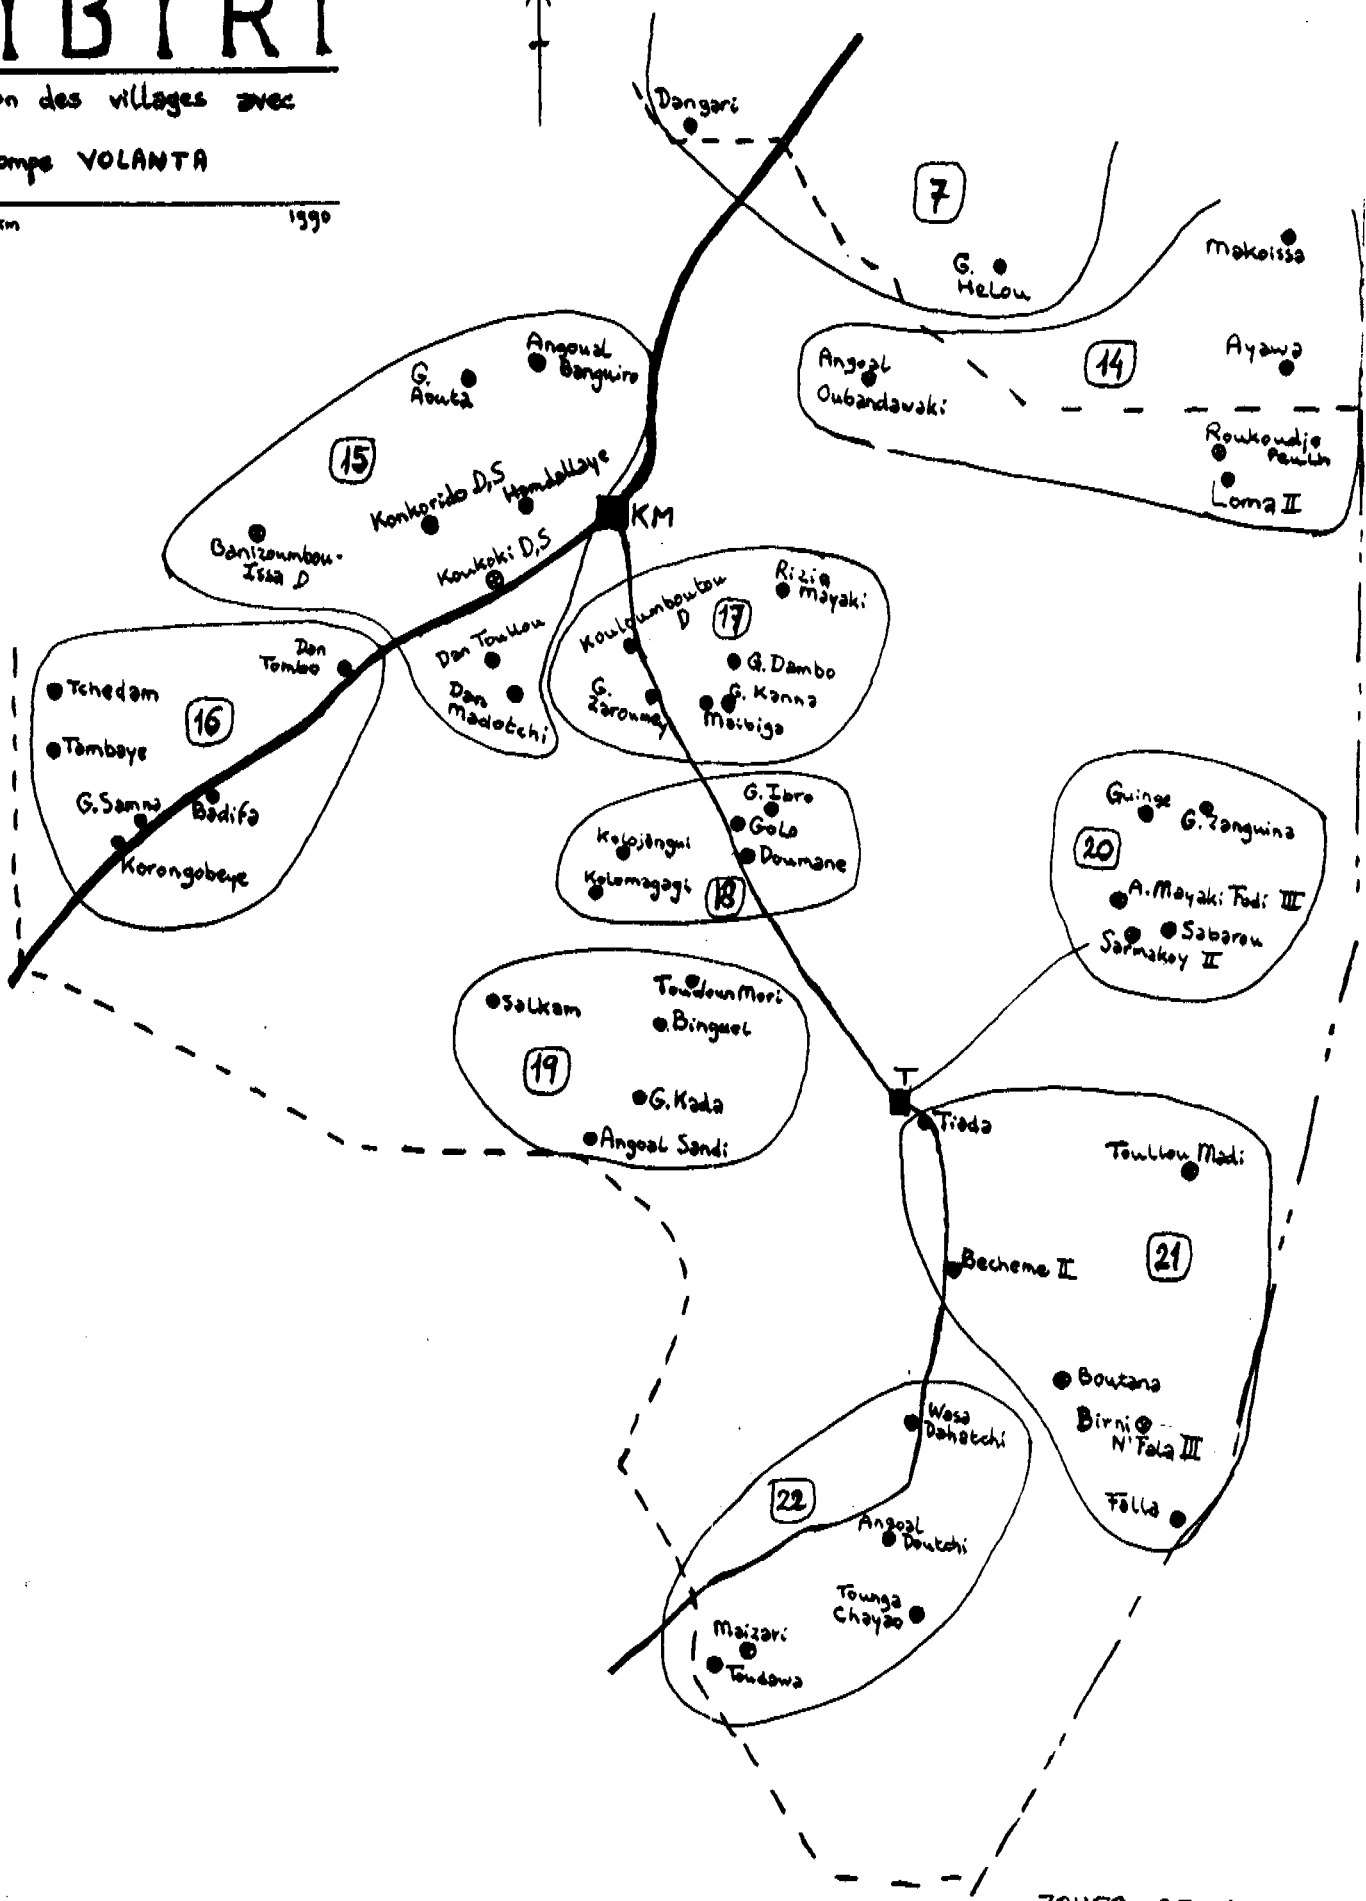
IBIRI

on des villages avec

ompe VOLANTA

km 1990

Dangari

7

G. Helou

Makoissa

Angoal Oubandawaki

14

Ayawa

Roukoudje Peulh

Loma II

Angoual Banguiro

G. Aouta

15

Konkorido D.S

Hamdallaye

KM

Banizoumbou-Issa D

Koukoki D.S

Don Tombo

Dan Toullou

Dan Madotchi

Koulloumboutou D

17

Rizia mayaki

G. Dambo

G. Zarouney

G. Kanna

Maibiga

Tchedam

16

Tombaye

G. Samna

Badifa

Korongobeye

G. Ibro

Golo

Doumane

Kolojangui

Kolomagagi

18

Guinge

G. Zanguina

20

A. Mayaki Todi III

Sabarou

Sarmakoy II

Salkam

Toudoun Mori

Binguel

19

G. Kada

Angoal Sandi

T

Tiada

Toullou Madi

21

Becheme II

Boutana

Birni N'Fala III

Falla

Wesa Dahatchi

22

Angoal Doutchi

Tounga Chayao

Maizari

Toudawa

ZONES DE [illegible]